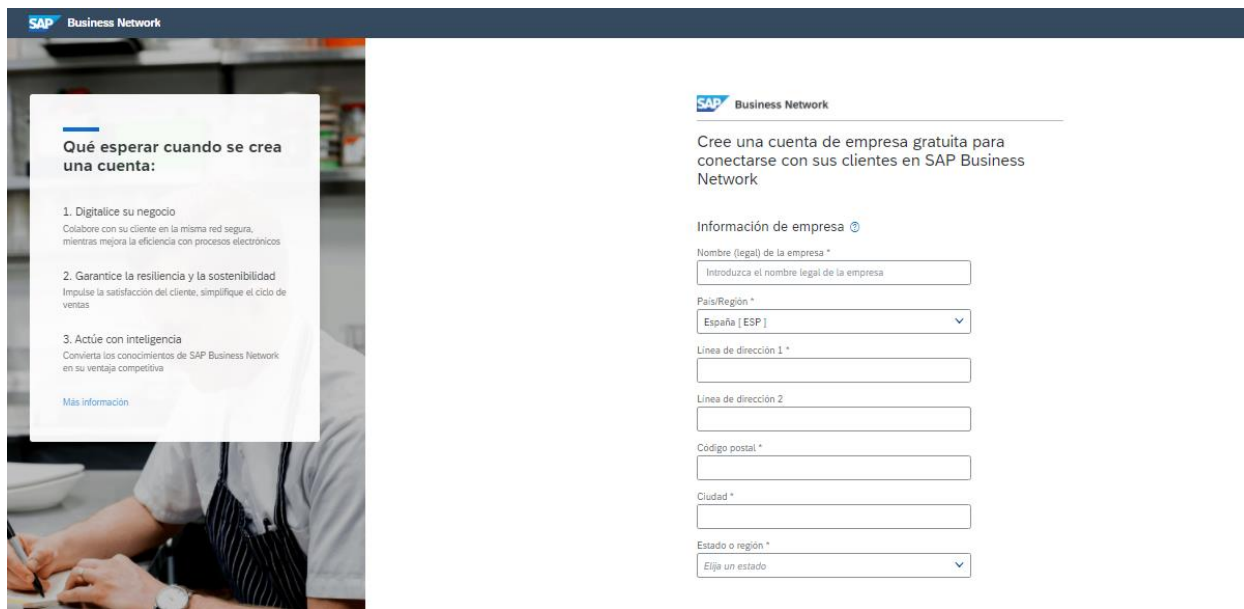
SAP Business Network

Qué esperar cuando se crea una cuenta:

1. Digitalice su negocio
Colabore con su cliente en la misma red segura, mientras mejora la eficiencia con procesos electrónicos

2. Garantice la resiliencia y la sostenibilidad
Impulse la satisfacción del cliente, simplifique el ciclo de ventas

3. Actúe con inteligencia
Convierta los conocimientos de SAP Business Network en su ventaja competitiva

Más información

SAP Business Network

Cree una cuenta de empresa gratuita para conectarse con sus clientes en SAP Business Network

Información de empresa ⓘ

Nombre (legal) de la empresa *
Introduzca el nombre legal de la empresa

País/Región *
España [ ESP ]

Línea de dirección 1 *

Línea de dirección 2

Código postal *

Ciudad *

Estado o región *
Elija un estado